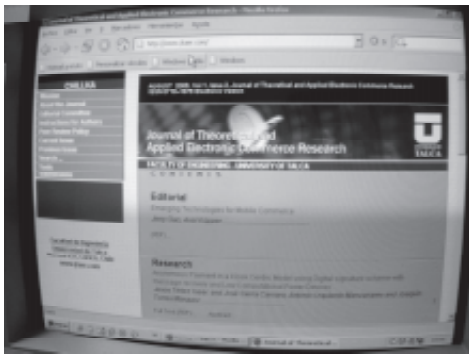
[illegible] Journal of Theoretical and Applied Electronic Commerce Research - Mozilla Firefox

Archivo Editar Ver Ir Marcadores Herramientas Ayuda

http://www.jtaer.com/

Windows Media Windows

ONLINE

Journal of Theoretical and Applied Electronic Commerce Research

FACULTAD DE INGENIERIA - UNIVERSIDAD DE TALCA

CONTENTS

Editorial

Research

TALCA

www.jtaer.com